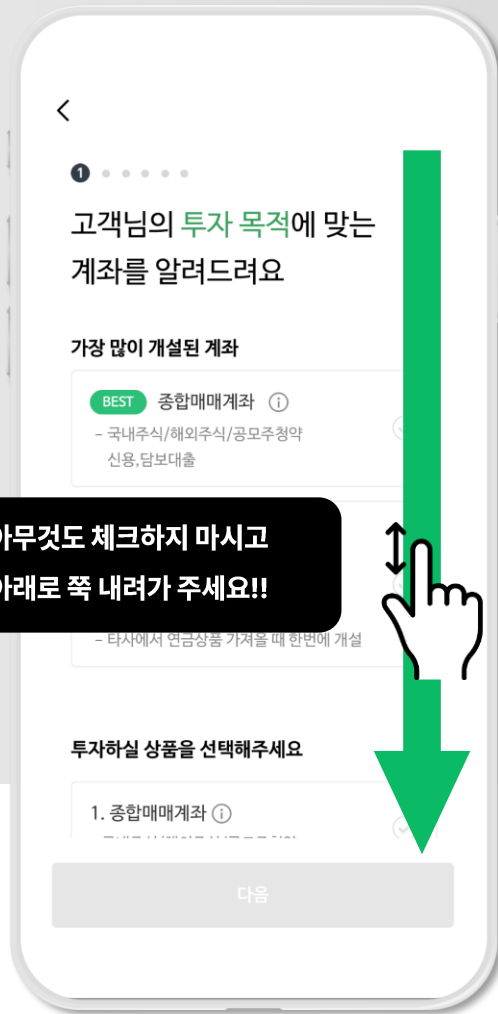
<

1

고객님의 투자 목적에 맞는 계좌를 알려드려요

가장 많이 개설된 계좌

BEST 종합매매계좌 ⓘ

- 국내주식/해외주식/공모주청약 신용,담보대출

아무것도 체크하지 마시고 아래로 쭉 내려가 주세요!!

- 타사에서 연금상품 가져올 때 한번에 개설

투자하실 상품을 선택해주세요

1. 종합매매계좌 ⓘ

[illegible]

다음